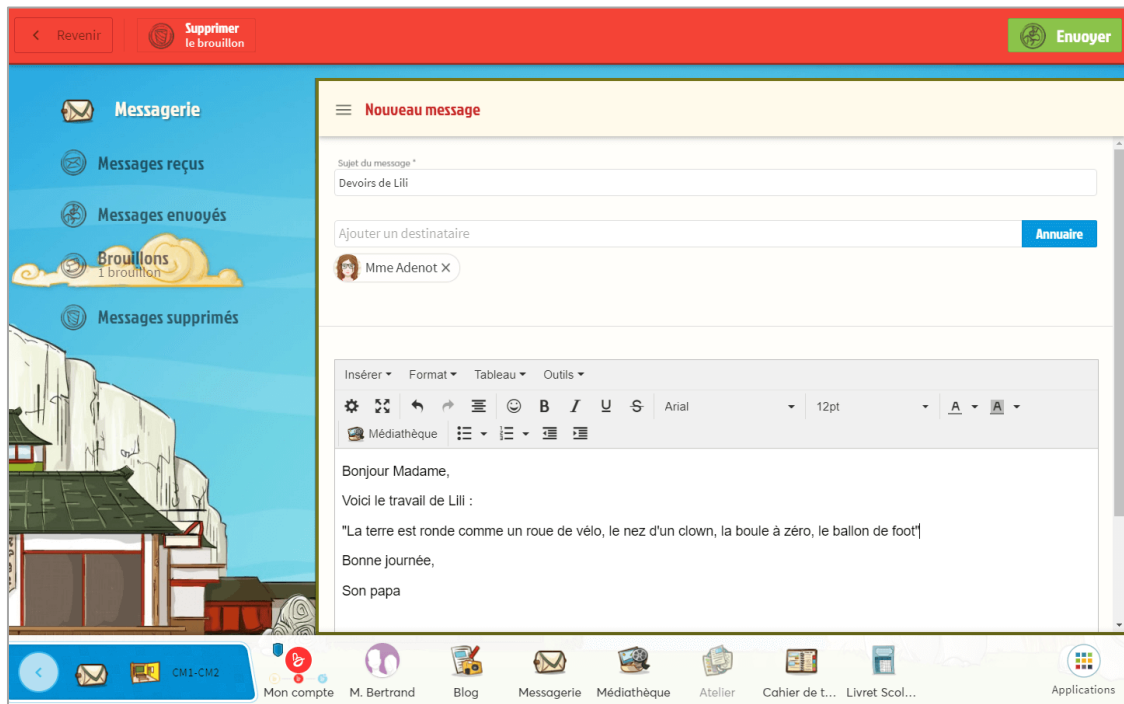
Revenir

Supprimer le brouillon

Envoyer

Messagerie

Messages reçus

Messages envoyés

Brouillons
1 brouillon

Messages supprimés

Nouveau message

Sujet du message *

Devoirs de Lili

Ajouter un destinataire

Annuaire

Mme Adenot ×

Insérer Format Tableau Outils

B I U S Arial 12pt A A

Médiathèque

Bonjour Madame,

Voici le travail de Lili :

"La terre est ronde comme un roue de vélo, le nez d'un clown, la boule à zéro, le ballon de foot"

Bonne journée,

Son papa

CM1-CM2

Mon compte

M. Bertrand

Blog

Messagerie

Médiathèque

Atelier

Cahier de t…

Livret Scol…

Applications